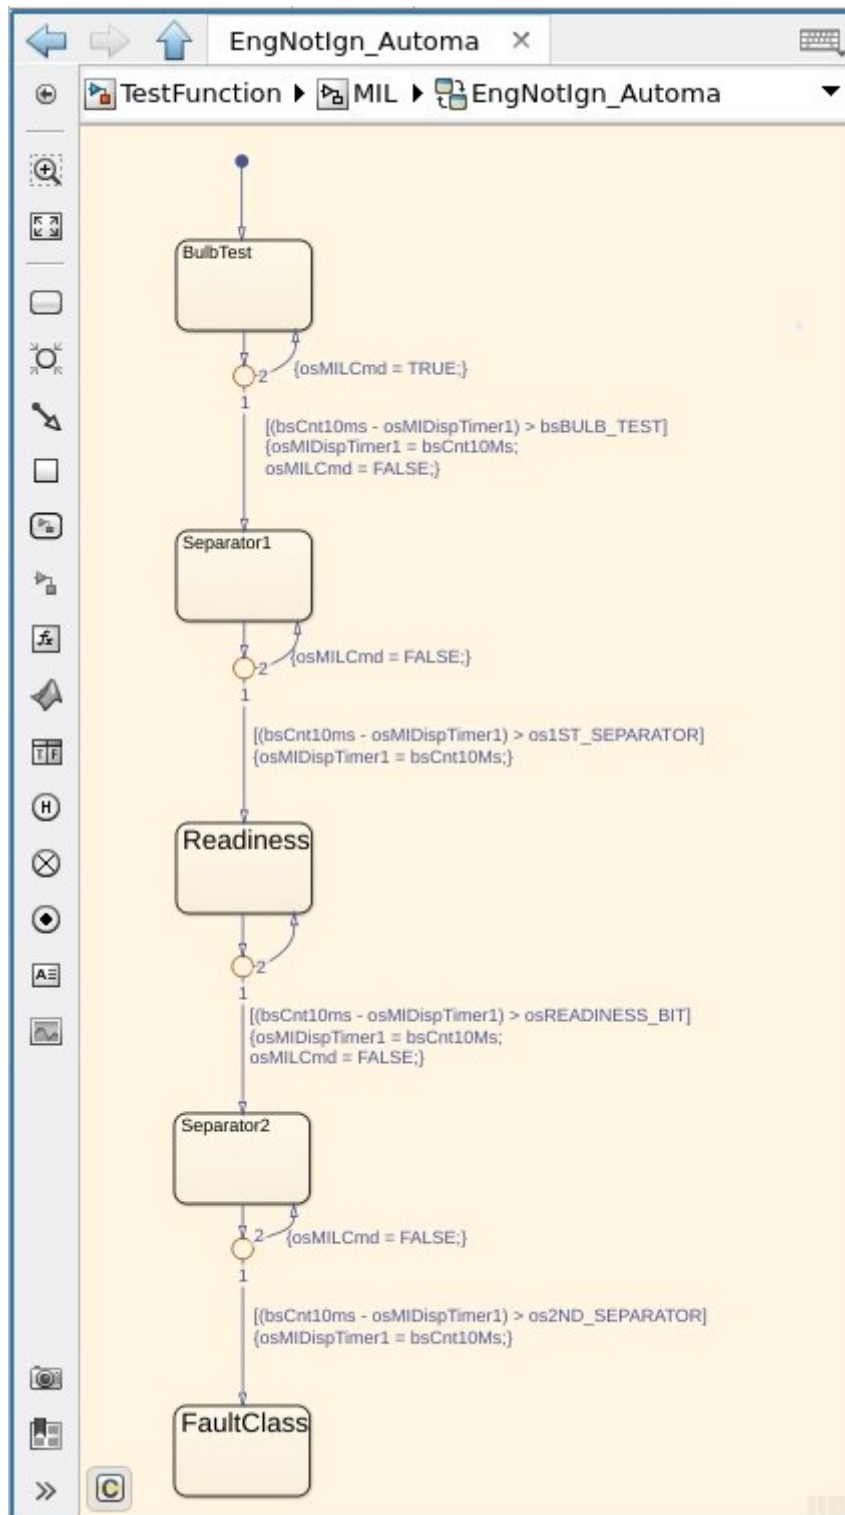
EngNotIgn_Automa ×

TestFunction ▶ MIL ▶ EngNotIgn_Automa

BulbTest

2 {osMILCmd = TRUE;}

1

[(bsCnt10ms - osMIDispTimer1) > bsBULB_TEST]
{osMIDispTimer1 = bsCnt10Ms;
osMILCmd = FALSE;}

Separator1

2 {osMILCmd = FALSE;}

1

[(bsCnt10ms - osMIDispTimer1) > os1ST_SEPARATOR]
{osMIDispTimer1 = bsCnt10Ms;}

Readiness

2

1

[(bsCnt10ms - osMIDispTimer1) > osREADINESS_BIT]
{osMIDispTimer1 = bsCnt10Ms;
osMILCmd = FALSE;}

Separator2

2 {osMILCmd = FALSE;}

1

[(bsCnt10ms - osMIDispTimer1) > os2ND_SEPARATOR]
{osMIDispTimer1 = bsCnt10Ms;}

FaultClass

$f_x$

T F

H

A

C

»